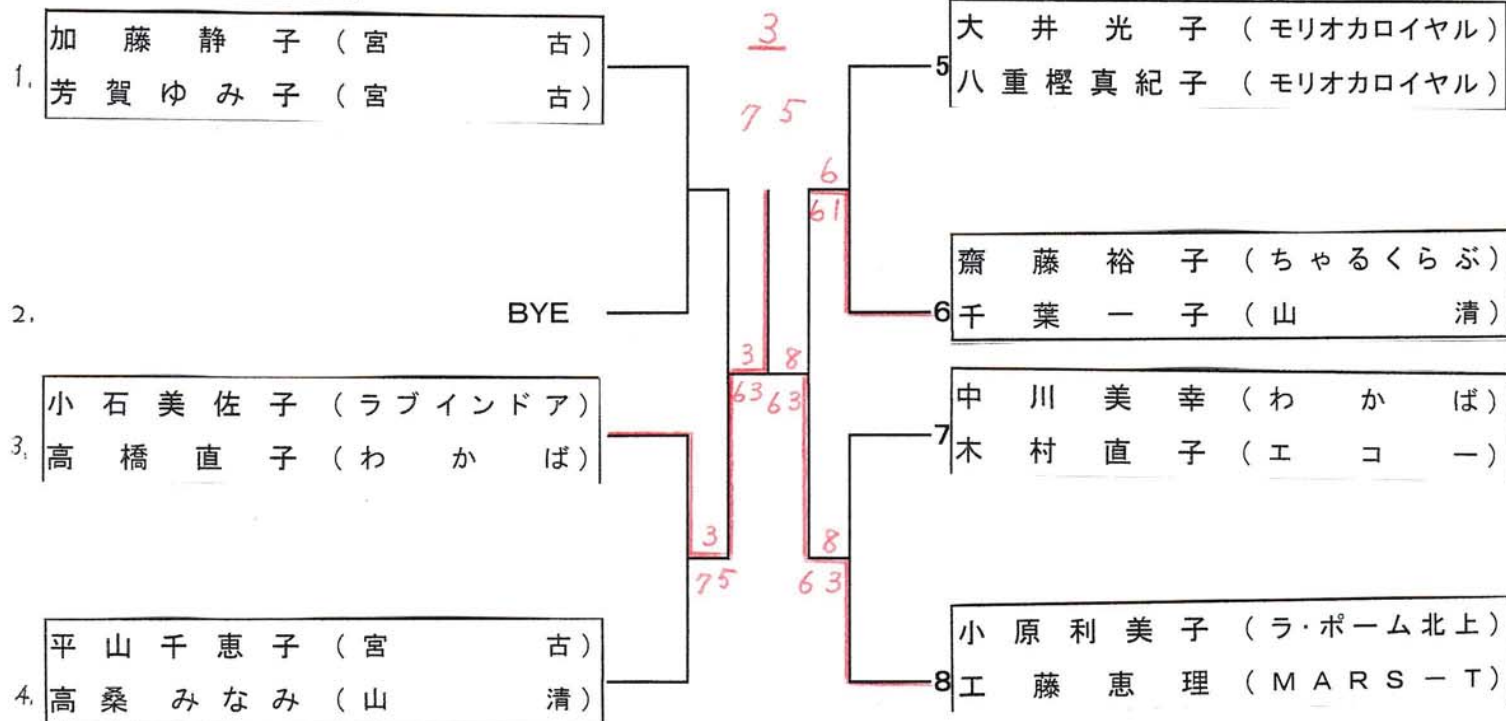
3

1. 加藤静子（宮古）
芳賀ゆみ子（宮古）

2. BYE

3. 小石美佐子（ラブインドア）
高橋直子（わかば）

4. 高桑みなみ（山清）
平山千恵子（宮古）

5 大井光子（モリオカロイヤル）
八重樫真紀子（モリオカロイヤル）

6 齋藤裕子（ちゃるくらぶ）
千葉一子（山清）

7 中川美幸（わかば）
木村直子（エコー）

8 小原利美子（ラ·ポーム北上）
工藤恵理（MARS－T）

75
6
61
3
63
8
63
3
75
8
63